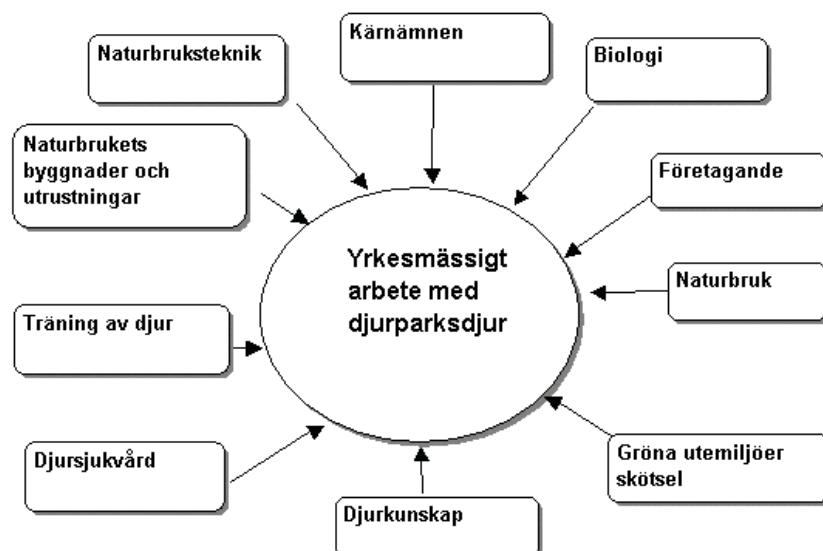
Kärnämnen

Naturbruksteknik

Biologi

Naturbrukets byggnader och utrustningar

Företagande

Yrkesmässigt arbete med djurparksdjur

Naturbruk

Träning av djur

Djursjukvård

Gröna utemiljöer skötsel

Djurkunskap